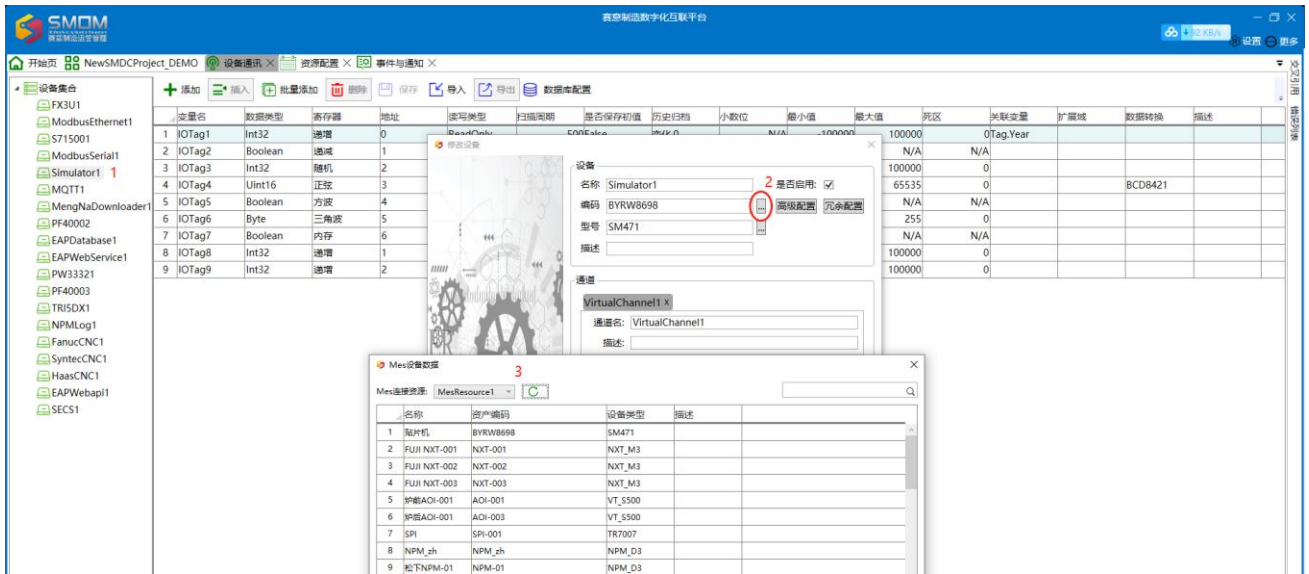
SMDM
赛意制造数字化互联平台
设置 更多
开始页 NewSMDCProject_DEMO 设备通讯 × 资源配置 × 事件与通知 ×
设备集合
FX3U1
ModbusEthernet1
S715001
ModbusSerial1
Simulator1 1
MQTT1
MengNaDownloader1
PF40002
EAPDatabase1
EAPWebService1
PW33321
PF40003
TRI5DX1
NPMLog1
FanucCNC1
SyntecCNC1
HaasCNC1
EAPWebapi1
SECS1
添加 插入 批量添加 删除 保存 导入 导出 数据库配置

| | 变量名 | 数据类型 | 寄存器 | 地址 | 读写类型 | 扫描周期 | 是否保存初值 | 历史归档 | 小数位 | 最小值 | 最大值 | 死区 | 关联变量 | 扩展域 | 数据转换 | 描述 |
|---|---|---|---|---|---|---|---|---|---|---|---|---|---|---|---|---|
| 1 | IOTag1 | Int32 | 递增 | 0 | ReadOnly | 500 | False | | N/A | -100000 | 100000 | 0 | Tag.Year | | | |
| 2 | IOTag2 | Boolean | 递减 | 1 | | | | | | | N/A | N/A | | | | |
| 3 | IOTag3 | Int32 | 随机 | 2 | | | | | | | 100000 | 0 | | | | |
| 4 | IOTag4 | Uint16 | 正弦 | 3 | | | | | | | 65535 | 0 | | | BCD8421 | |
| 5 | IOTag5 | Boolean | 方波 | 4 | | | | | | | N/A | N/A | | | | |
| 6 | IOTag6 | Byte | 三角波 | 5 | | | | | | | 255 | 0 | | | | |
| 7 | IOTag7 | Boolean | 内存 | 6 | | | | | | | N/A | N/A | | | | |
| 8 | IOTag8 | Int32 | 递增 | 1 | | | | | | | 100000 | 0 | | | | |
| 9 | IOTag9 | Int32 | 递增 | 2 | | | | | | | 100000 | 0 | | | | |

修改设备
设备
名称 Simulator1 2 是否启用: ☑
编码 BYRW8698 ... 高级配置 冗余配置
型号 SM471 ...
描述
通道
VirtualChannel1 ×
通道名: VirtualChannel1
描述:

Mes设备数据 3
Mes连接资源: MesResource1

| | 名称 | 资产编码 | 设备类型 | 描述 |
|---|---|---|---|---|
| 1 | 贴片机 | BYRW8698 | SM471 | |
| 2 | FUJI NXT-001 | NXT-001 | NXT_M3 | |
| 3 | FUJI NXT-002 | NXT-002 | NXT_M3 | |
| 4 | FUJI NXT-003 | NXT-003 | NXT_M3 | |
| 5 | 炉前AOI-001 | AOI-001 | VT_S500 | |
| 6 | 炉后AOI-001 | AOI-003 | VT_S500 | |
| 7 | SPI | SPI-001 | TR7007 | |
| 8 | NPM_zh | NPM_zh | NPM_D3 | |
| 9 | 松下NPM-01 | NPM-01 | NPM_D3 | |

交叉引用 错误列表